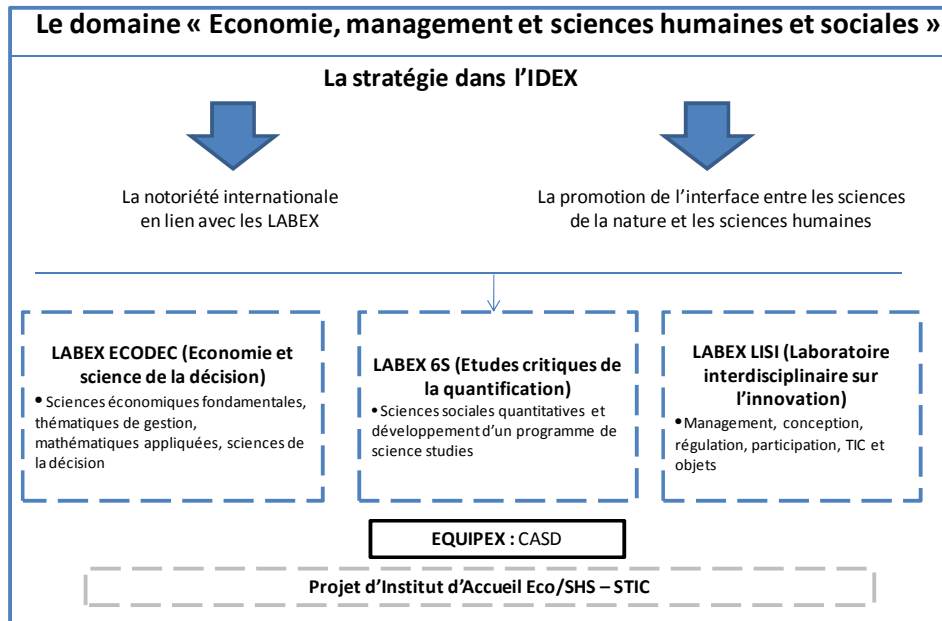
Le domaine « Economie, management et sciences humaines et sociales »

La stratégie dans l'IDEX

La notoriété internationale en lien avec les LABEX

La promotion de l'interface entre les sciences de la nature et les sciences humaines

LABEX ECODEC (Economie et science de la décision)

• Sciences économiques fondamentales, thématiques de gestion, mathématiques appliquées, sciences de la décision

LABEX 6S (Etudes critiques de la quantification)

• Sciences sociales quantitatives et développement d'un programme de science studies

LABEX LISI (Laboratoire interdisciplinaire sur l'innovation)

• Management, conception, régulation, participation, TIC et objets

EQUIPEX : CASD

Projet d'Institut d'Accueil Eco/SHS – STIC